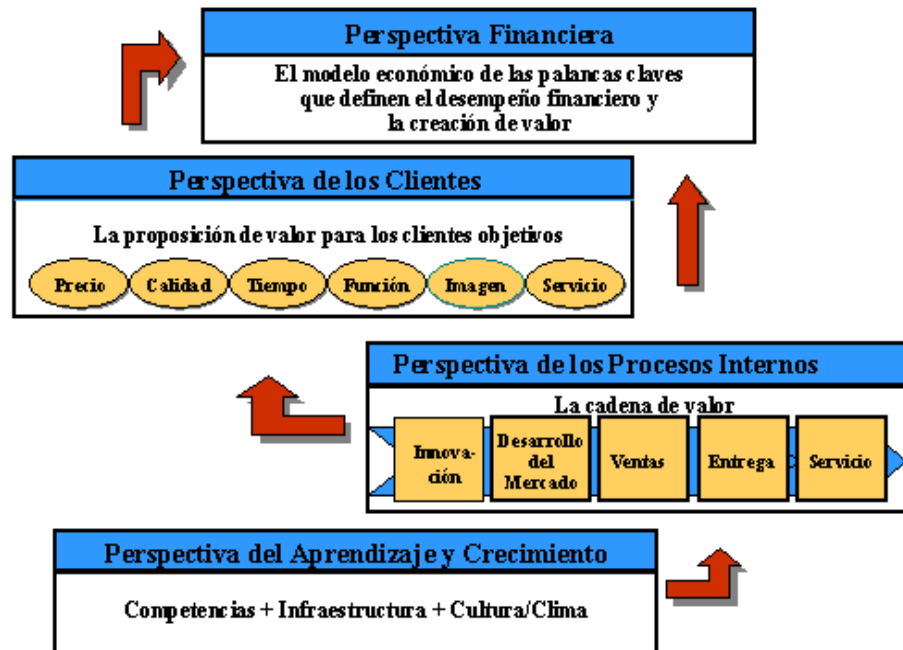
Perspectiva Financiera

El modelo económico de las palancas claves que definen el desempeño financiero y la creación de valor

Perspectiva de los Clientes

La proposición de valor para los clientes objetivos

Precio

Calidad

Tiempo

Función

Imagen

Servicio

Perspectiva de los Procesos Internos

La cadena de valor

Innovación

Desarrollo del Mercado

Ventas

Entrega

Servicio

Perspectiva del Aprendizaje y Crecimiento

Competencias + Infraestructura + Cultura/Clima